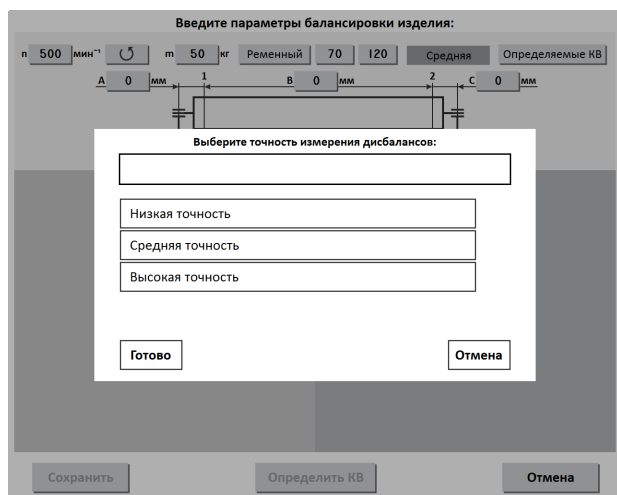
Введите параметры балансировки изделия:

n 500 мин⁻¹ m 50 кг Ременный 70 120 Средняя Определяемые КВ

A 0 мм 1 B 0 мм 2 C 0 мм

Выберите точность измерения дисбалансов:

Низкая точность

Средняя точность

Высокая точность

Готово

Отмена

Сохранить

Определить КВ

Отмена